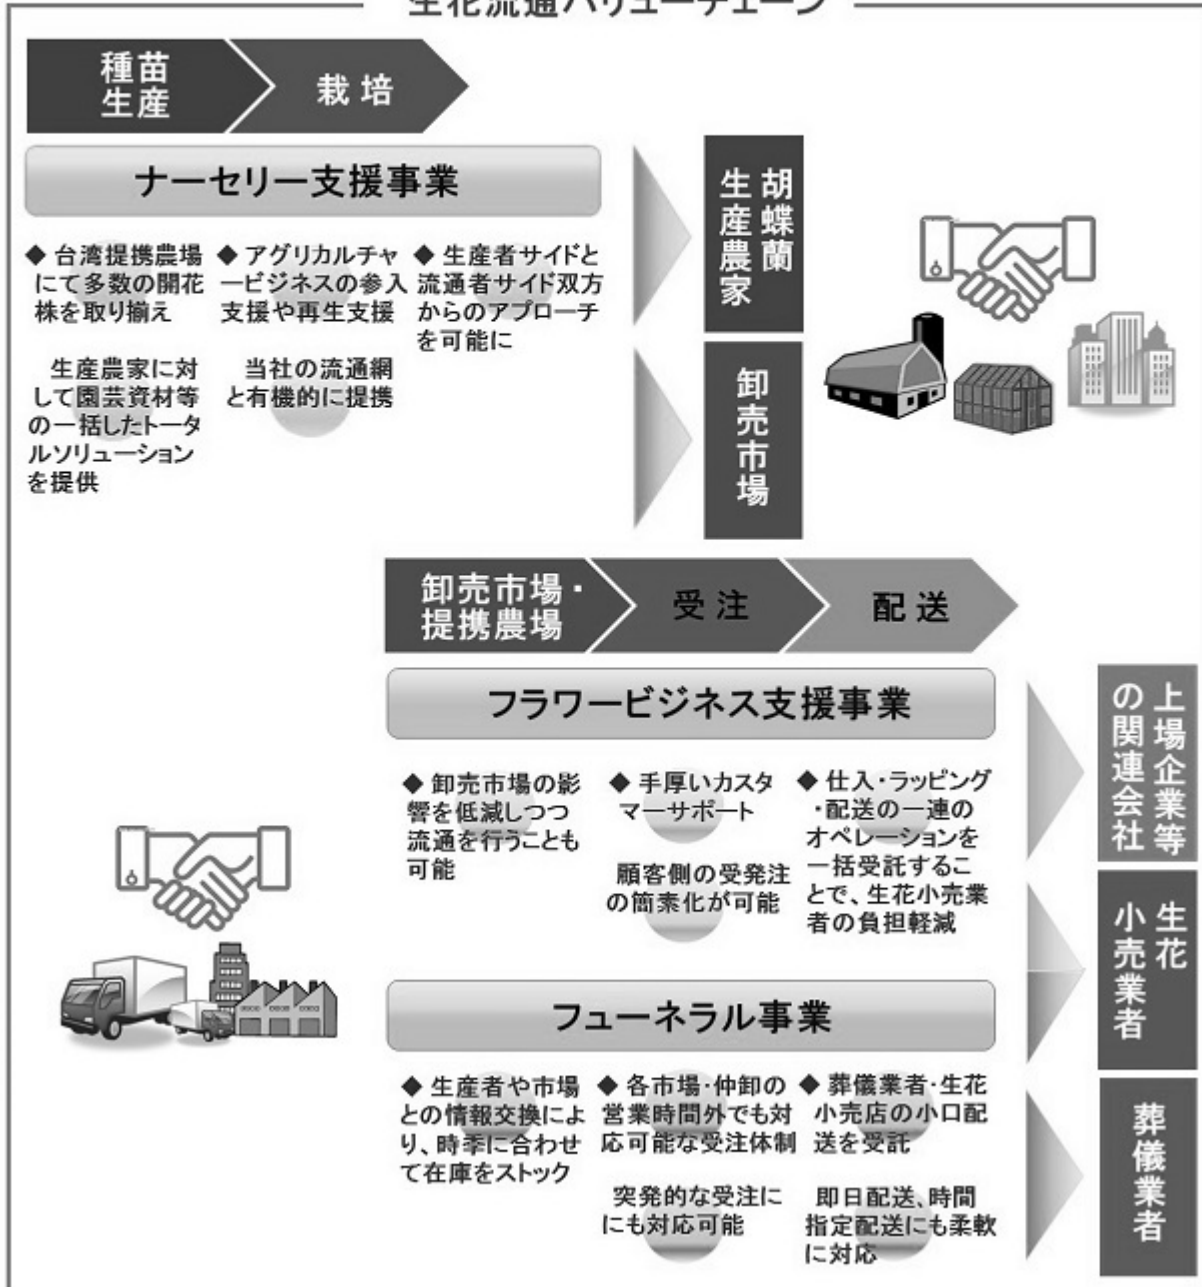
生花流通バリューチェーン

種苗生産

栽培

ナーセリー支援事業

◆ 台湾提携農場にて多数の開花株を取り揃え

生産農家に対して園芸資材等の一括したトータルソリューションを提供

◆ アグリカルチャービジネスの参入支援や再生支援

当社の流通網と有機的に提携

◆ 生産者サイドと流通者サイド双方からのアプローチを可能に

胡蝶蘭生産農家

卸売市場

卸売市場・提携農場

受注

配送

フラワービジネス支援事業

◆ 卸売市場の影響を低減しつつ流通を行うことも可能

◆ 手厚いカスタマーサポート

顧客側の受発注の簡素化が可能

◆ 仕入・ラッピング・配送の一連のオペレーションを一括受託することで、生花小売業者の負担軽減

上場企業等の関連会社

生花小売業者

フューネラル事業

◆ 生産者や市場との情報交換により、時季に合わせて在庫をストック

◆ 各市場・仲卸の営業時間外でも対応可能な受注体制

突発的な受注にも対応可能

◆ 葬儀業者・生花小売店の小口配送を受託

即日配送、時間指定配送にも柔軟に対応

葬儀業者